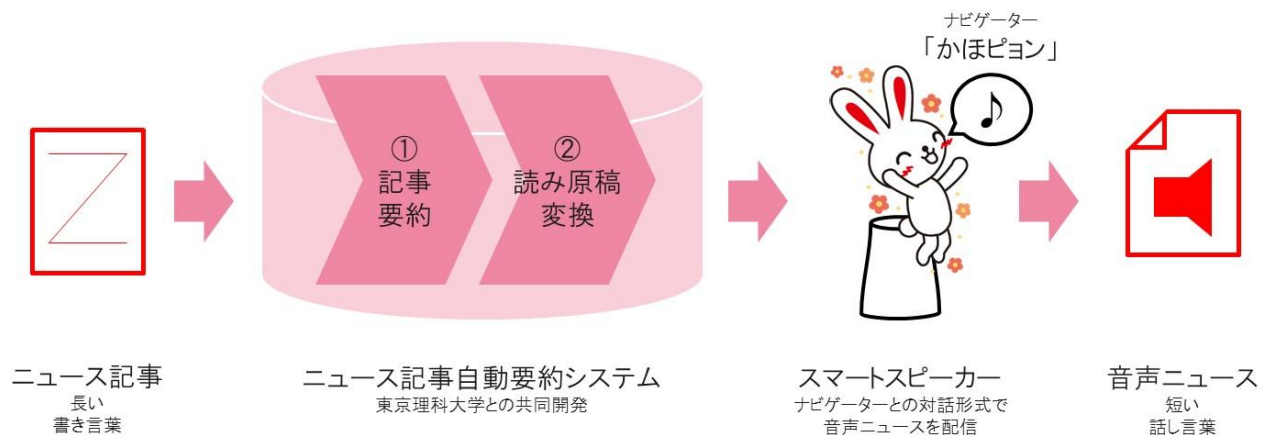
ナビゲーター
「かほピョン」

①
記事
要約

②
読み原稿
変換

♪

ニュース記事
長い
書き言葉

ニュース記事自動要約システム
東京理科大学との共同開発

スマートスピーカー
ナビゲーターとの対話形式で
音声ニュースを配信

音声ニュース
短い
話し言葉